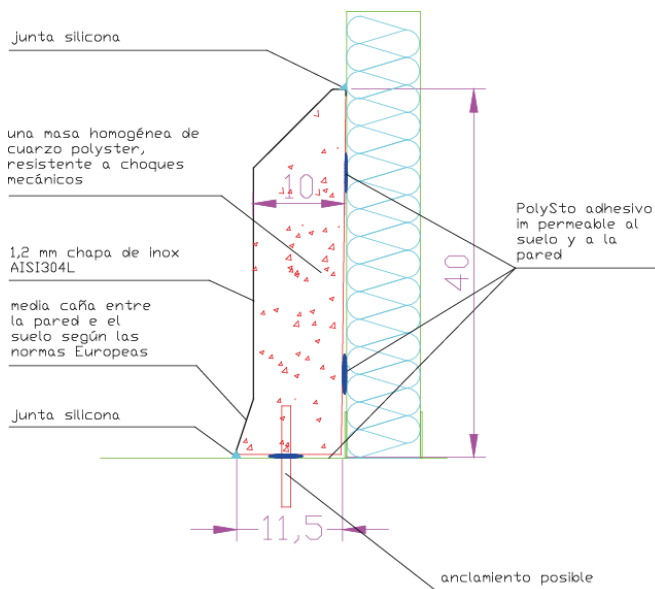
junta silicona

una masa homogénea de cuarzo polyster, resistente a choques mecánicos

10

1,2 mm chapa de inox AISI304L

media caña entre la pared e el suelo según las normas Europeas

junta silicona

PolySto adhesivo im permeable al suelo y a la pared

40

11,5

anclamiento posible